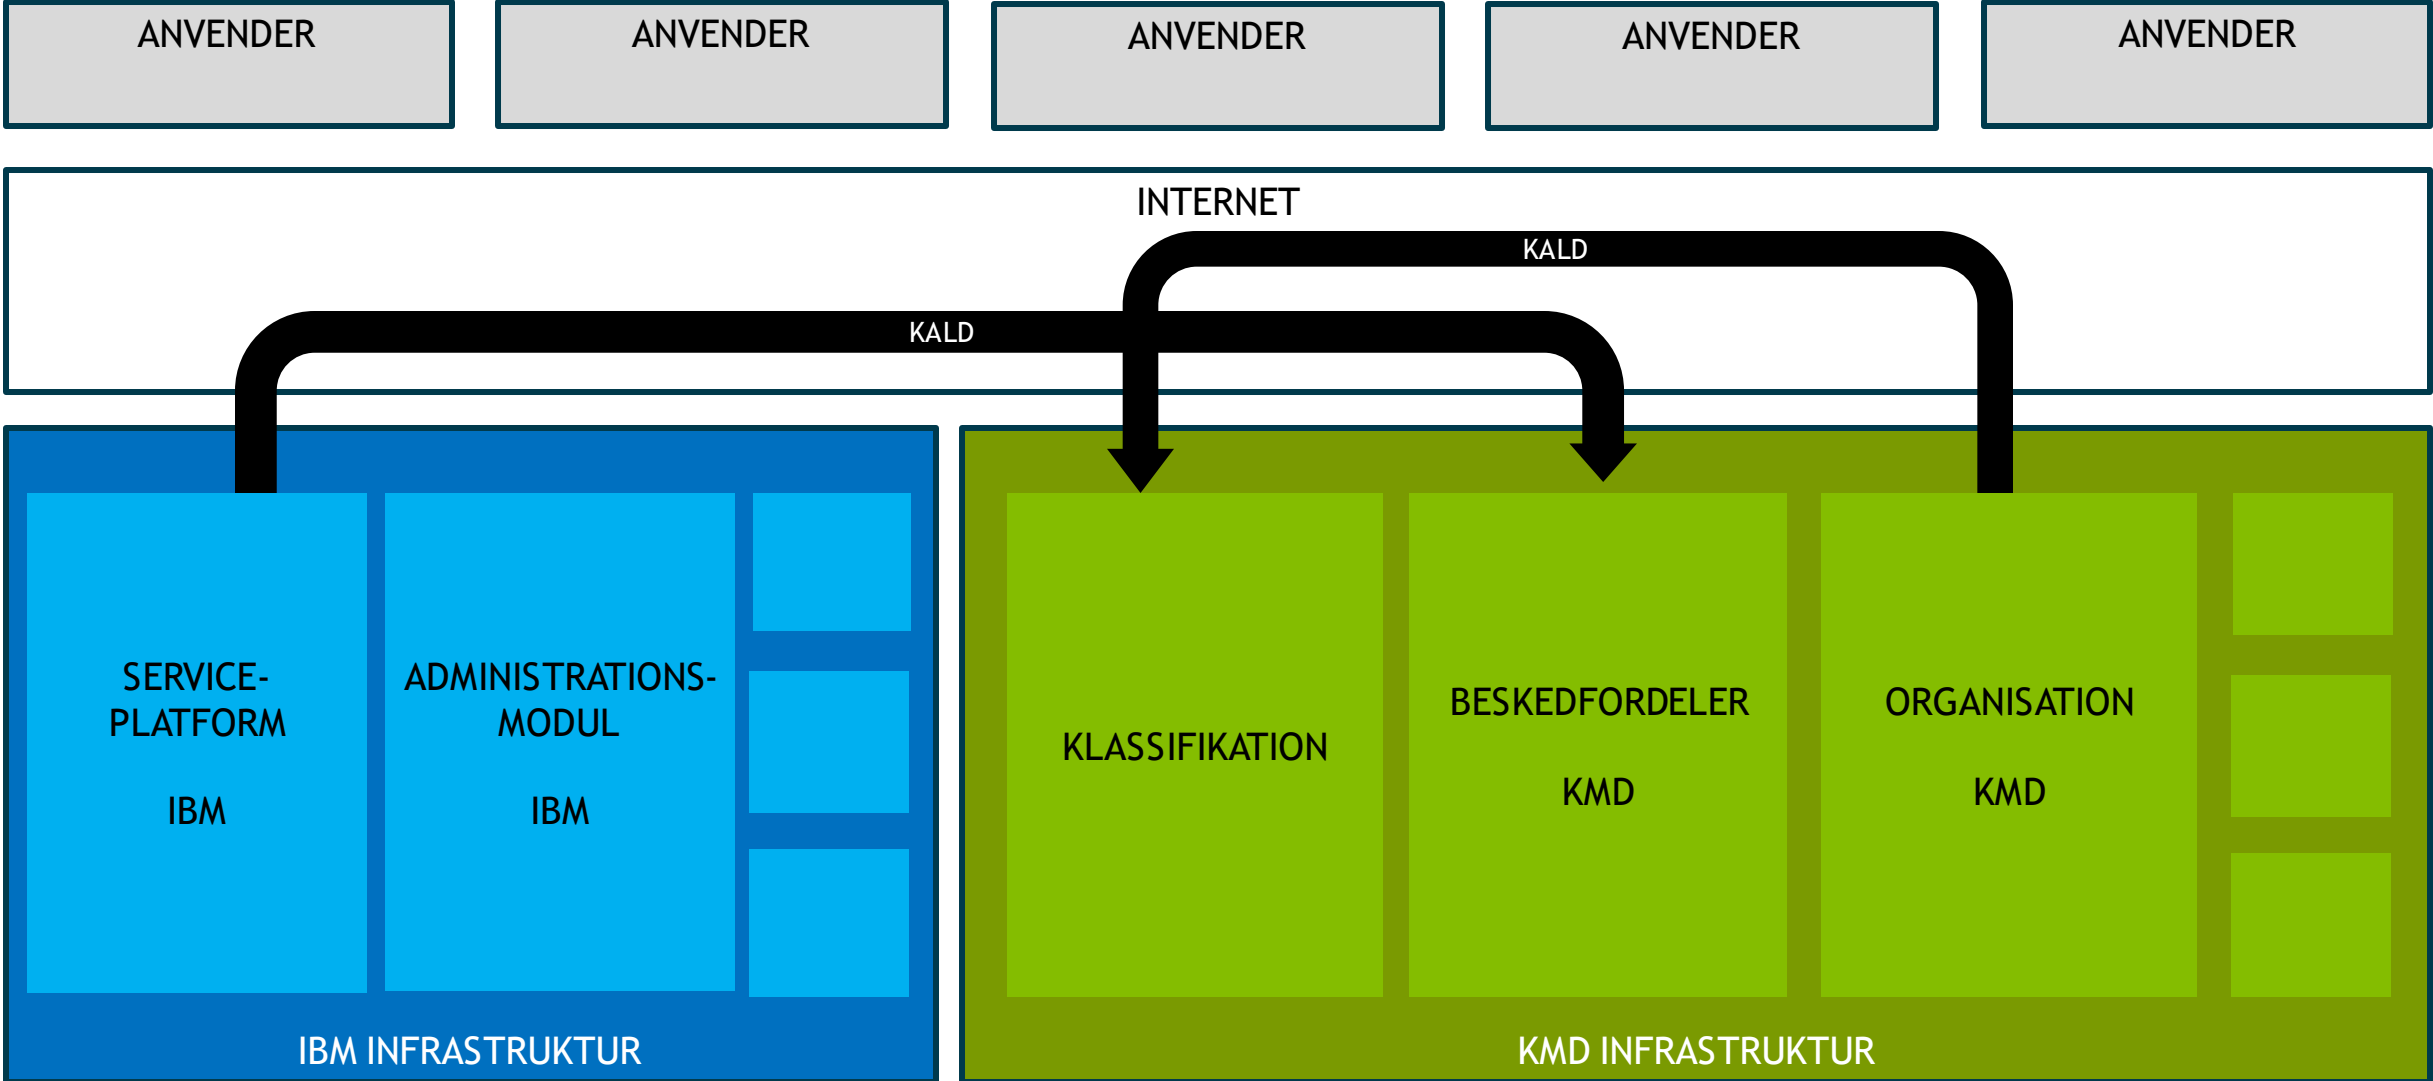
ANVENDER

ANVENDER

ANVENDER

ANVENDER

ANVENDER

INTERNET

KALD

KALD

SERVICE-PLATFORM

IBM

ADMINISTRATIONS-MODUL

IBM

KLASSIFIKATION

BESKEDFORDELER

KMD

ORGANISATION

KMD

IBM INFRASTRUKTUR

KMD INFRASTRUKTUR